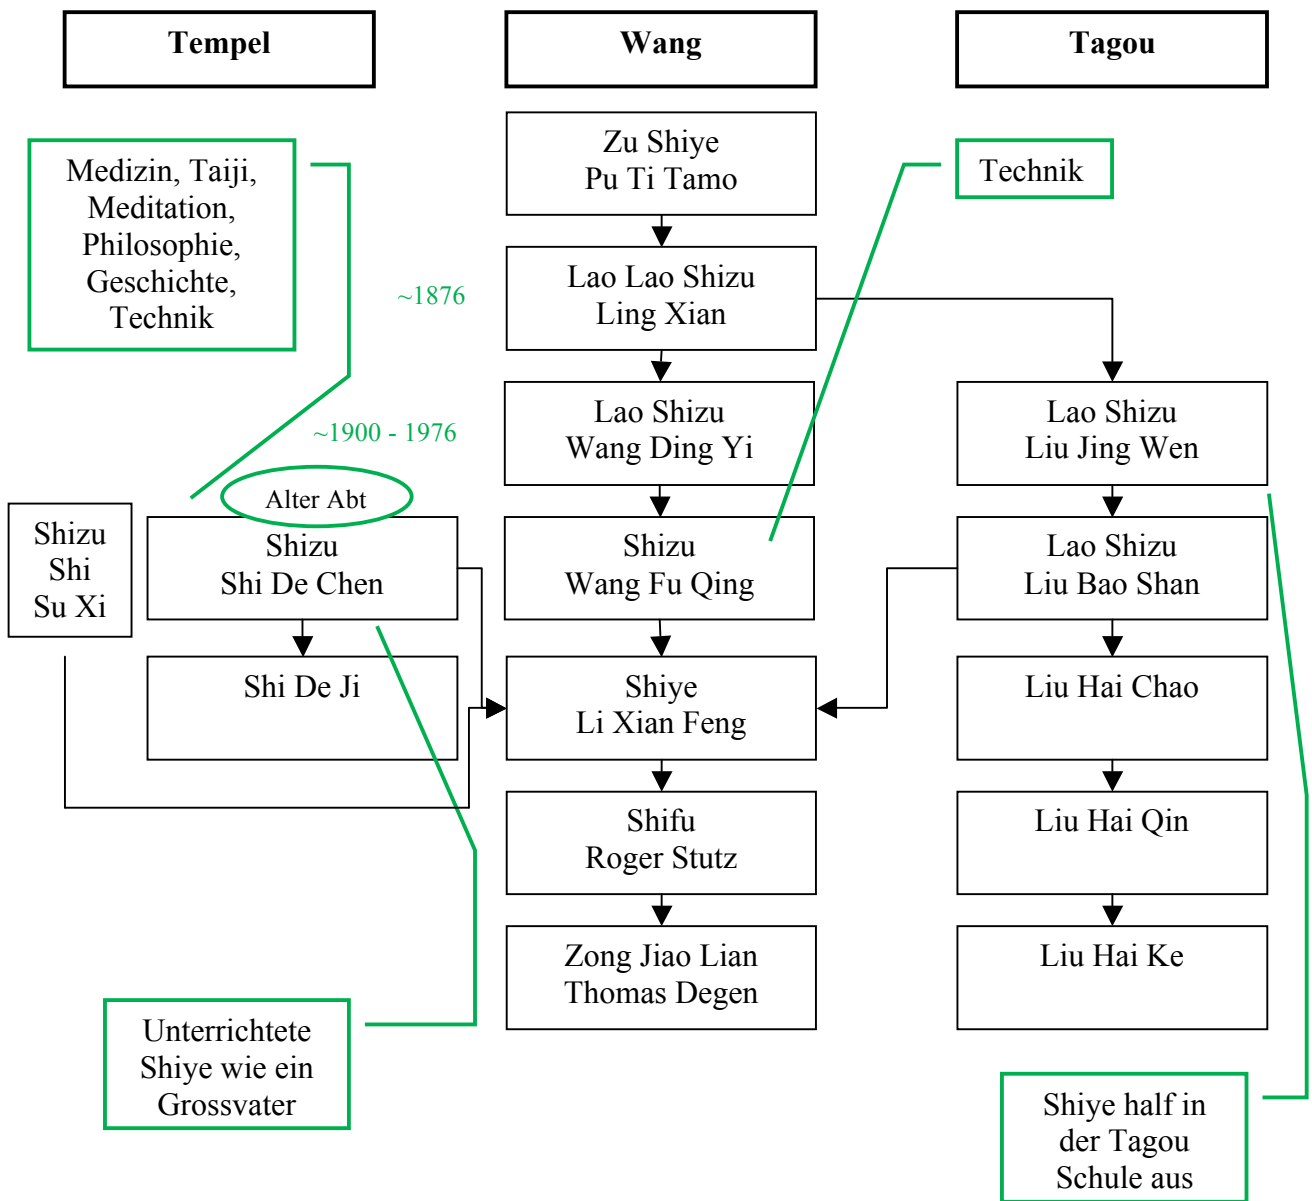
Tempel

Wang

Tagou

Medizin, Taiji, Meditation, Philosophie, Geschichte, Technik

Zu Shiye
Pu Ti Tamo

Technik

~1876

Lao Lao Shizu
Ling Xian

Lao Shizu
Wang Ding Yi

Lao Shizu
Liu Jing Wen

~1900 - 1976

Alter Abt

Shizu
Shi
Su Xi

Shizu
Shi De Chen

Shizu
Wang Fu Qing

Lao Shizu
Liu Bao Shan

Shi De Ji

Shiye
Li Xian Feng

Liu Hai Chao

Shifu
Roger Stutz

Liu Hai Qin

Zong Jiao Lian
Thomas Degen

Liu Hai Ke

Unterrichtete Shiye wie ein Grossvater

Shiye half in der Tagou Schule aus